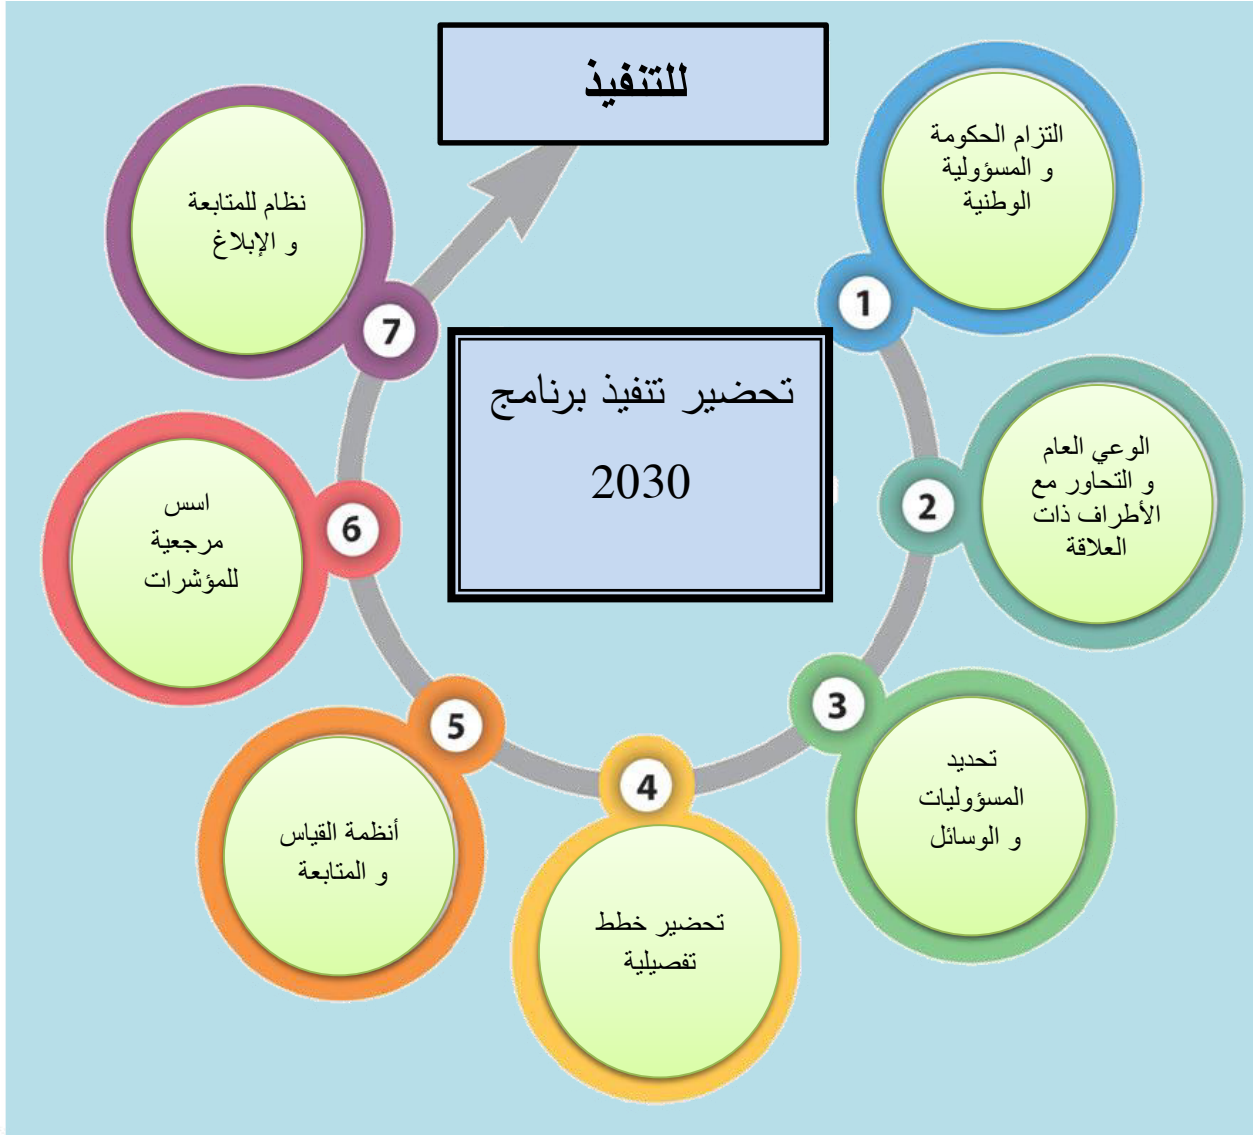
للتنفيذ

تحضير تنفيذ برنامج
2030

1
التزام الحكومة
و المسؤولية
الوطنية

2
الوعي العام
و التحاور مع
الأطراف ذات
العلاقة

3
تحديد
المسؤوليات
و الوسائل

4
تحضير خطط
تفصيلية

5
أنظمة القياس
و المتابعة

6
اسس
مرجعية
للمؤشرات

7
نظام للمتابعة
و الإبلاغ